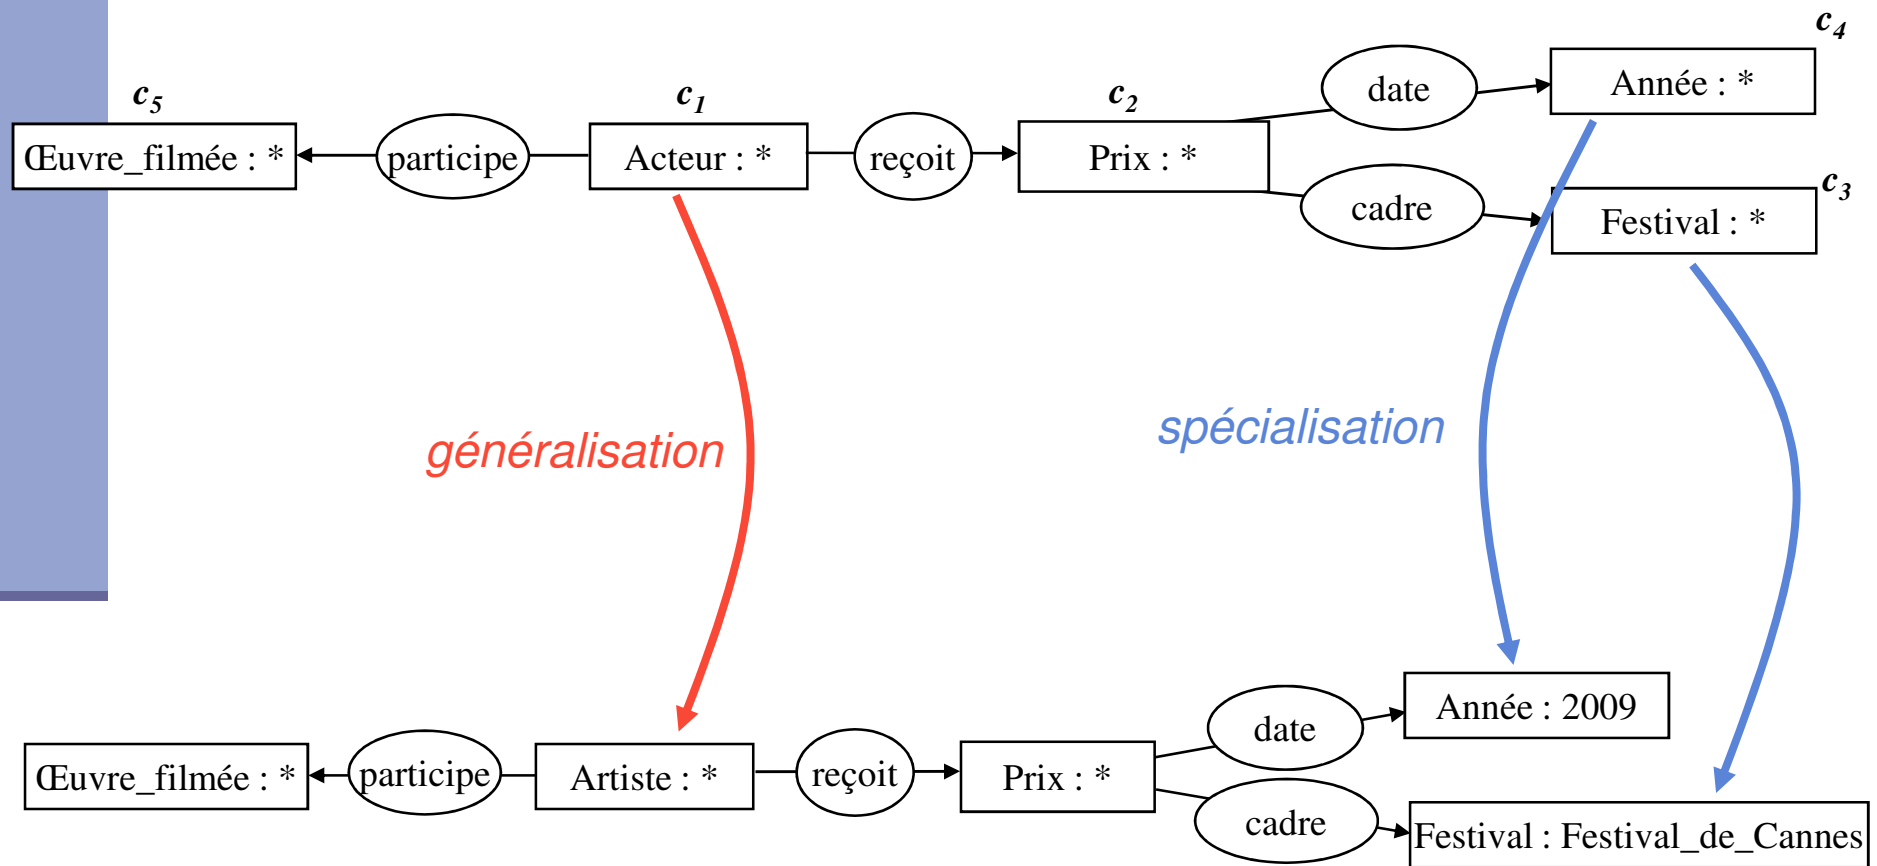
$c_4$

$c_5$ $c_1$ $c_2$

date

Année : *

Œuvre_filmée : *

participe

Acteur : *

reçoit

Prix : *

cadre

$c_3$

Festival : *

généralisation

spécialisation

date

Année : 2009

Œuvre_filmée : *

participe

Artiste : *

reçoit

Prix : *

cadre

Festival : Festival_de_Cannes